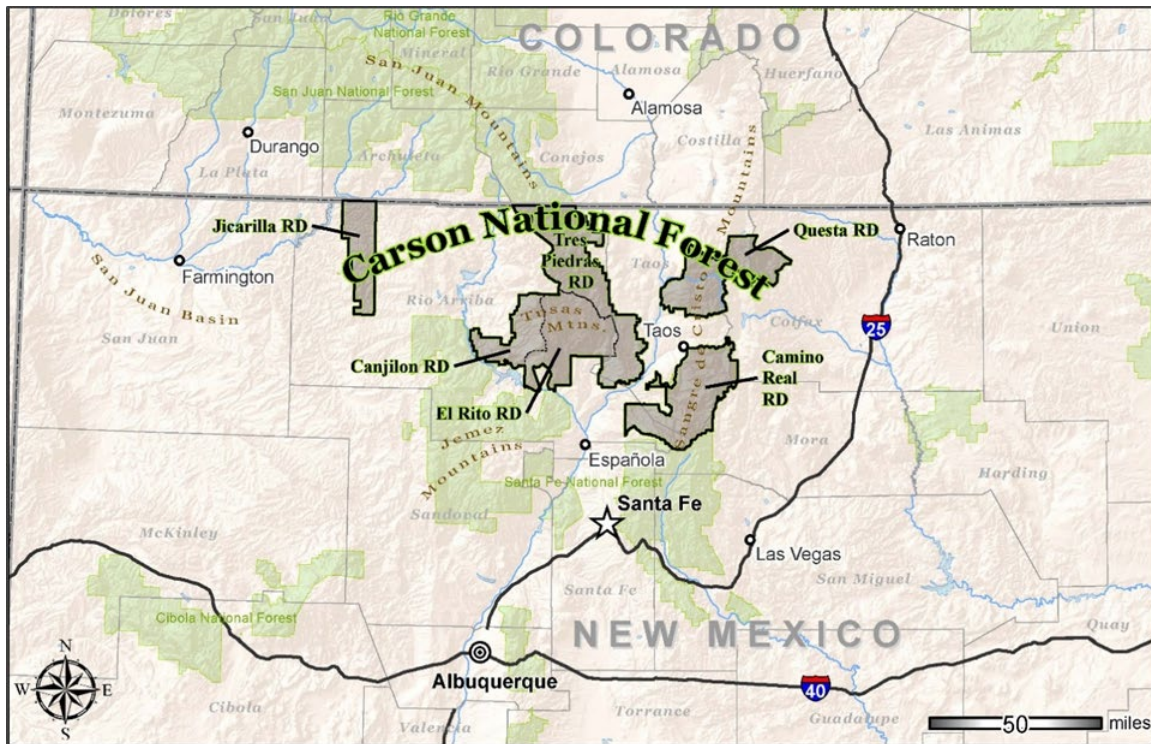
Dolores
San Juan
Rio Grande National Forest
COLORADO
Mineral
San Juan Mountains
Rio Grande
Alamosa
Alamosa
Huerfano
San Juan National Forest
Montezuma
Durango
Archuleta
Conejos
Costilla
Las Animas
La Plata
Sangre de Cristo Mountains
Jicarilla RD
Carson National Forest
Tres Piedras RD
Questa RD
Raton
Farmington
Taos
San Juan Basin
Rio Arriba
Tusas Mtns.
Colfax
Union
San Juan
Taos
25
Canjilon RD
Camino Real RD
El Rito RD
Jemez Mountains
Mora
Española
Harding
Santa Fe National Forest
Santa Fe
Sandoval
McKinley
Las Vegas
San Miguel
Santa Fe
Cibola National Forest
NEW MEXICO
Quay
N
W
E
S
Albuquerque
40
Cibola
Valencia
Torrance
Guadalupe
50 miles